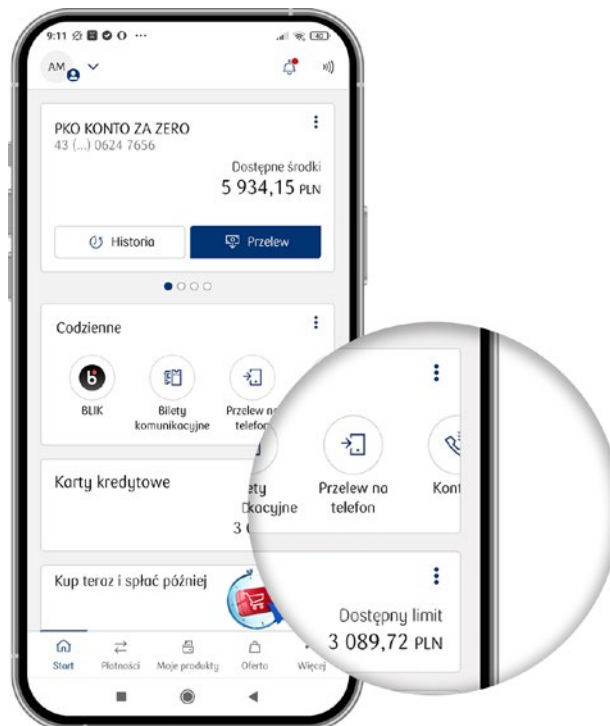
9:11

AM

PKO KONTO ZA ZERO
43 (...) 0624 7656

Dostępne środki
5 934,15 PLN

Historia

Przelew

Codzienne

BLIK

Bilety komunikacyjne

Przelew na telefon

Karty kredytowe

Kup teraz i spłać później

Przelew na telefon

Kont

Dostępny limit
3 089,72 PLN

Start

Płatności

Moje produkty

Oferta

Więcej